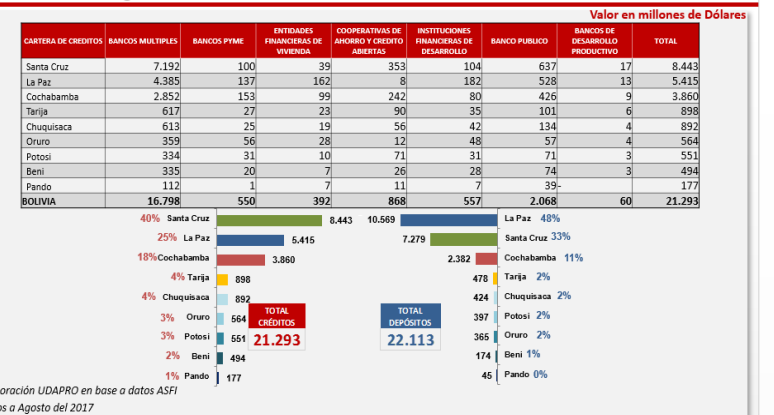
Valor en millones de Dólares

| CARTERA DE CREDITOS | BANCOS MULTIPLES | BANCOS PYME | ENTIDADES FINANCIERAS DE VIVIENDA | COOPERATIVAS DE AHORRO Y CREDITO ABIERTAS | INSTITUCIONES FINANCIERAS DE DESARROLLO | BANCO PUBLICO | BANCOS DE DESARROLLO PRODUCTIVO | TOTAL |
|---|---|---|---|---|---|---|---|---|
| Santa Cruz | 7.192 | 100 | 39 | 353 | 104 | 637 | 17 | 8.443 |
| La Paz | 4.385 | 137 | 162 | 8 | 182 | 528 | 13 | 5.415 |
| Cochabamba | 2.852 | 153 | 99 | 242 | 80 | 426 | 9 | 3.860 |
| Tarija | 617 | 27 | 23 | 90 | 35 | 101 | 6 | 898 |
| Chuquisaca | 613 | 25 | 19 | 56 | 42 | 134 | 4 | 892 |
| Oruro | 359 | 56 | 28 | 12 | 48 | 57 | 4 | 564 |
| Potosi | 334 | 31 | 10 | 71 | 31 | 71 | 3 | 551 |
| Beni | 335 | 20 | 7 | 26 | 28 | 74 | 3 | 494 |
| Pando | 112 | 1 | 7 | 11 | 7 | 39 | - | 177 |
| BOLIVIA | 16.798 | 550 | 392 | 868 | 557 | 2.068 | 60 | 21.293 |

40% Santa Cruz 8.443
25% La Paz 5.415
18% Cochabamba 3.860
4% Tarija 898
4% Chuquisaca 892
3% Oruro 564
3% Potosi 551
2% Beni 494
1% Pando 177

TOTAL CRÉDITOS 21.293

TOTAL DEPÓSITOS 22.113

10.569 La Paz 48%
7.279 Santa Cruz 33%
2.382 Cochabamba 11%
478 Tarija 2%
424 Chuquisaca 2%
397 Potosi 2%
365 Oruro 2%
174 Beni 1%
45 Pando 0%

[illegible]oración UDAPRO en base a datos ASFI
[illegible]os a Agosto del 2017